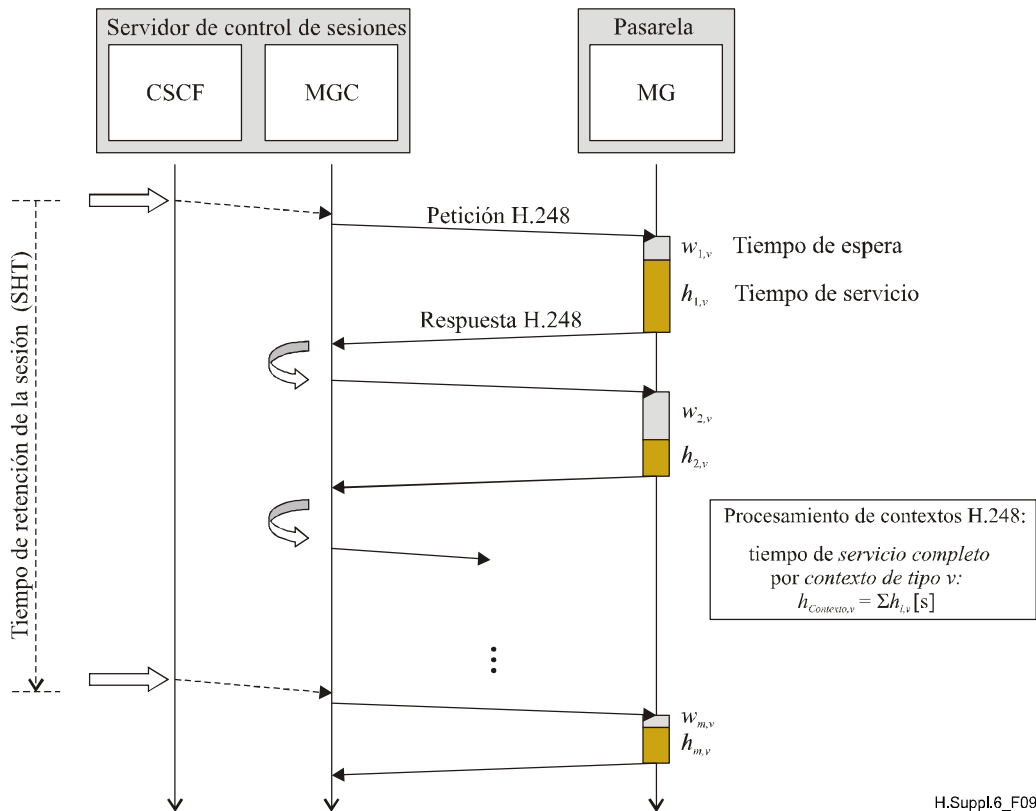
Servidor de control de sesiones

CSCF

MGC

Pasarela

MG

Tiempo de retención de la sesión (SHT)

Petición H.248

$w_{1,v}$ Tiempo de espera

$h_{1,v}$ Tiempo de servicio

Respuesta H.248

$w_{2,v}$

$h_{2,v}$

Procesamiento de contextos H.248:

tiempo de *servicio completo* por *contexto de tipo v:*
$h_{Contexto,v} = \Sigma h_{i,v}$ [s]

$w_{m,v}$

$h_{m,v}$

H.Suppl.6_F09